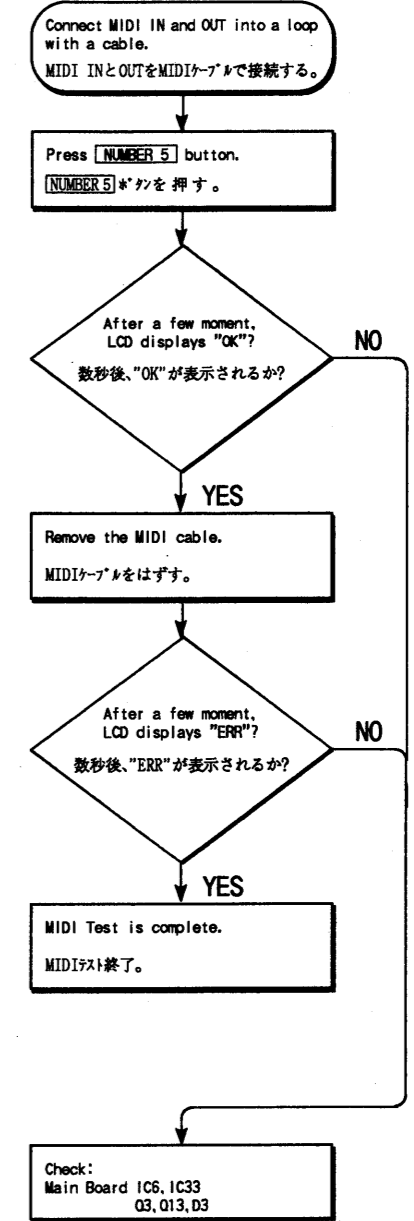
Connect MIDI IN and OUT into a loop with a cable.

MIDI INとOUTをMIDIｹｰﾌﾞﾙで接続する。

Press NUMBER 5 button.

NUMBER 5 ﾎﾞﾀﾝを 押 す。

After a few moment, LCD displays "OK"?

数秒後、"OK"が表示されるか?

NO

YES

Remove the MIDI cable.

MIDIｹｰﾌﾞﾙをはずす。

After a few moment, LCD displays "ERR"?

数秒後、"ERR"が表示されるか?

NO

YES

MIDI Test is complete.

MIDIﾃｽﾄ終了。

Check:
Main Board IC6, IC33
Q3, Q13, D3